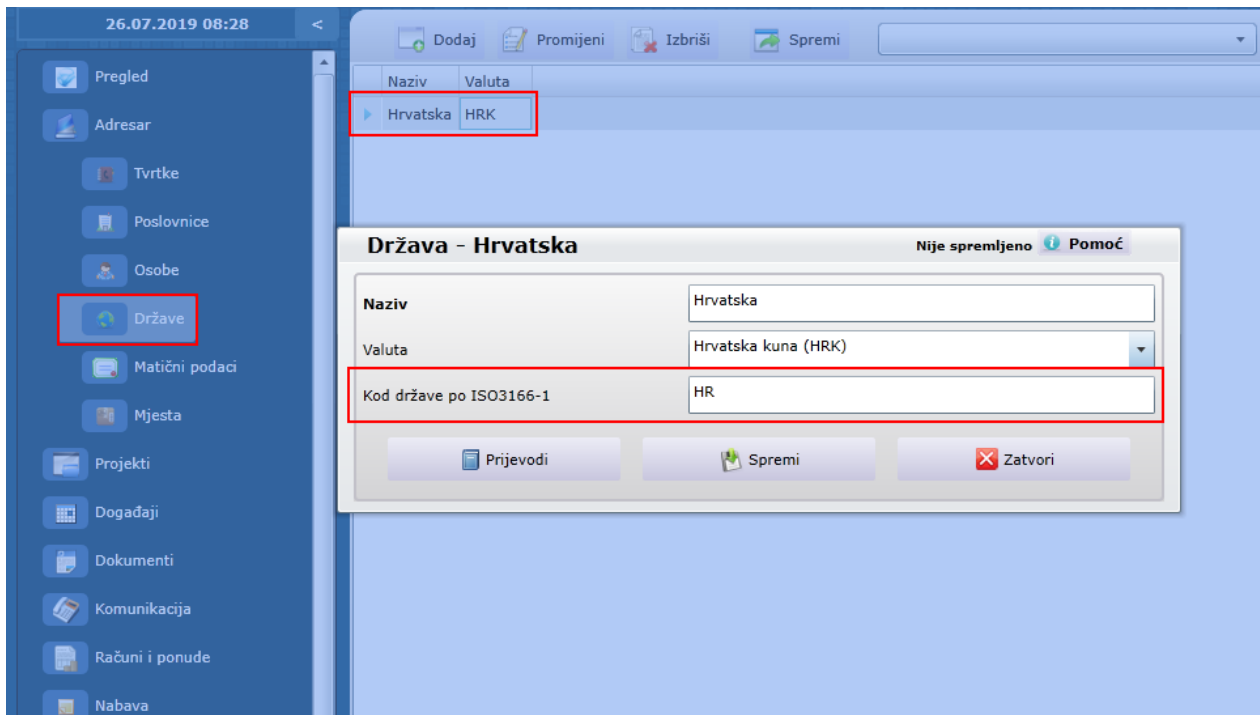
26.07.2019 08:28 <

Pregled
Adresar
Tvrtke
Poslovnice
Osobe
Države
Matični podaci
Mjesta
Projekti
Događaji
Dokumenti
Komunikacija
Računi i ponude
Nabava

Dodaj Promijeni Izbriši Spremi

| Naziv | Valuta |
|---|---|
| Hrvatska | HRK |

Država - Hrvatska
Nije spremljeno Pomoć

Naziv Hrvatska
Valuta Hrvatska kuna (HRK)
Kod države po ISO3166-1 HR

Prijevodi Spremi Zatvori